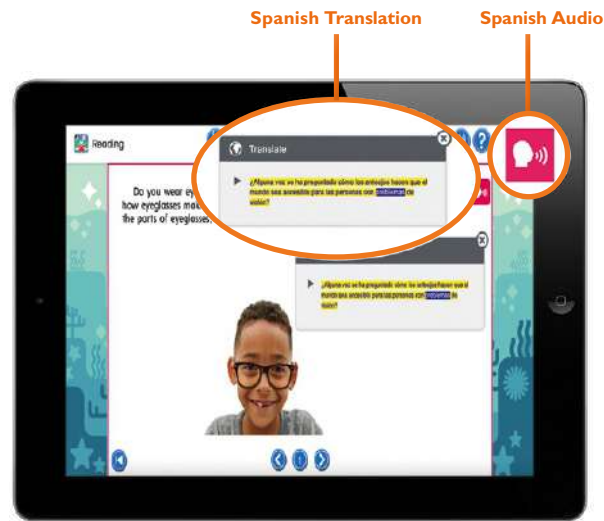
Spanish Translation

Spanish Audio

Reading

Translate

¿Alguna vez se ha preguntado cómo los anteojos hacen que el mundo sea accesible para las personas con problemas de visión?

Do you wear ey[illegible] how eyeglasses ma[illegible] the parts of eyeglasses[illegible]

¿Alguna vez se ha preguntado cómo los anteojos hacen que el mundo sea accesible para las personas con problemas de visión?